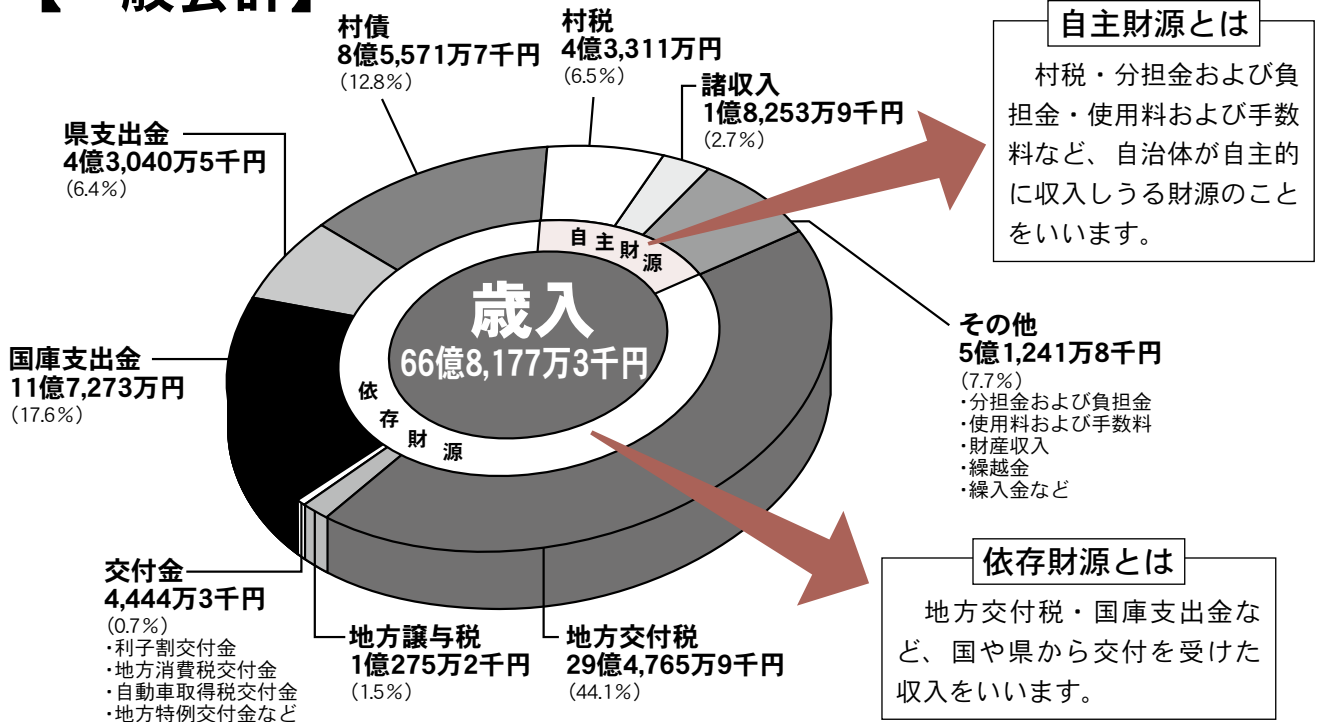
【一般会計】

村債
8億5,571万7千円
(12.8%)

村税
4億3,311万円
(6.5%)

諸収入
1億8,253万9千円
(2.7%)

自主財源とは

村税・分担金および負担金・使用料および手数料など、自治体が自主的に収入しうる財源のことをいいます。

県支出金
4億3,040万5千円
(6.4%)

自主財源

歳入
66億8,177万3千円

国庫支出金
11億7,273万円
(17.6%)

依存財源

その他
5億1,241万8千円
(7.7%)
・分担金および負担金
・使用料および手数料
・財産収入
・繰越金
・繰入金など

依存財源とは

地方交付税・国庫支出金など、国や県から交付を受けた収入をいいます。

交付金
4,444万3千円
(0.7%)
・利子割交付金
・地方消費税交付金
・自動車取得税交付金
・地方特例交付金など

地方譲与税
1億275万2千円
(1.5%)

地方交付税
29億4,765万9千円
(44.1%)